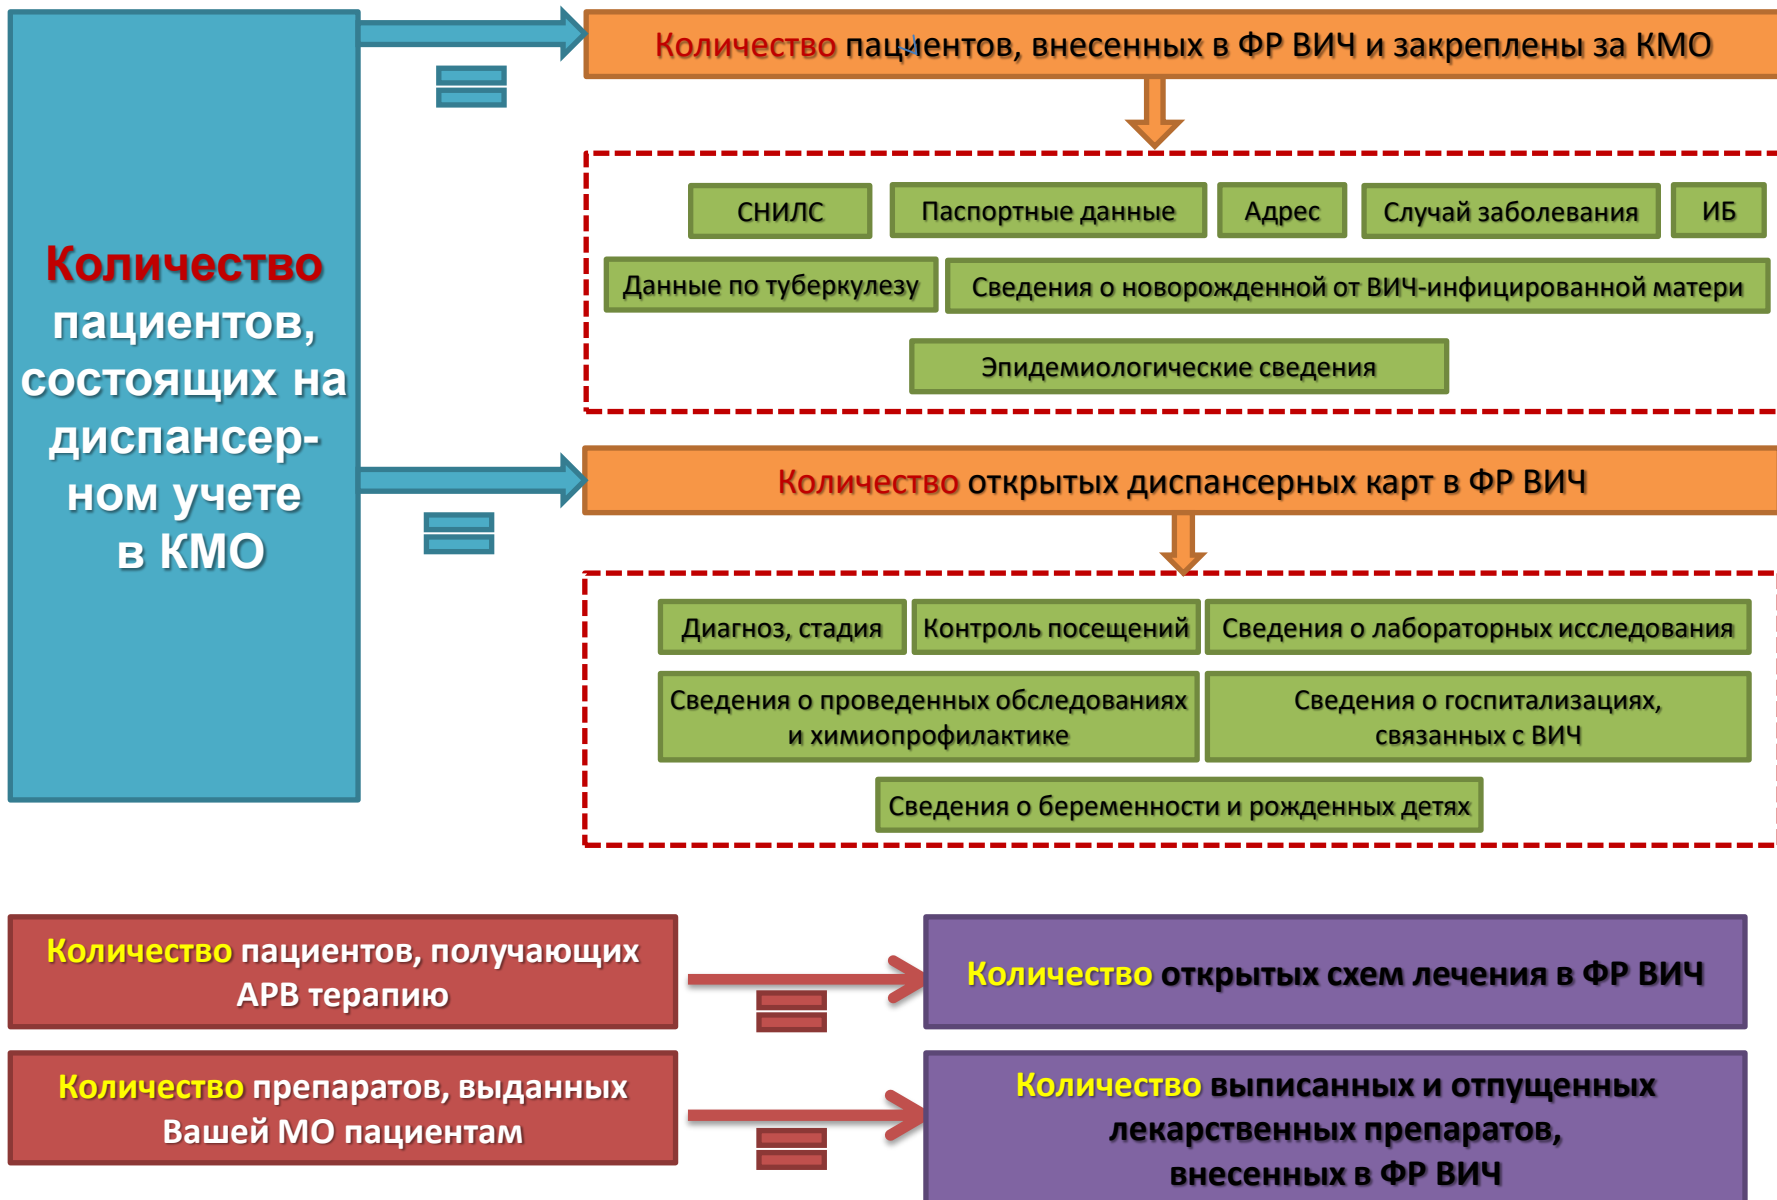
Количество пациентов, состоящих на диспансерном учете в КМО

Количество пациентов, внесенных в ФР ВИЧ и закреплены за КМО

СНИЛС

Паспортные данные

Адрес

Случай заболевания

ИБ

Данные по туберкулезу

Сведения о новорожденной от ВИЧ-инфицированной матери

Эпидемиологические сведения

Количество открытых диспансерных карт в ФР ВИЧ

Диагноз, стадия

Контроль посещений

Сведения о лабораторных исследования

Сведения о проведенных обследованиях и химиопрофилактике

Сведения о госпитализациях, связанных с ВИЧ

Сведения о беременности и рожденных детях

Количество пациентов, получающих АРВ терапию

Количество открытых схем лечения в ФР ВИЧ

Количество препаратов, выданных Вашей МО пациентам

Количество выписанных и отпущенных лекарственных препаратов, внесенных в ФР ВИЧ